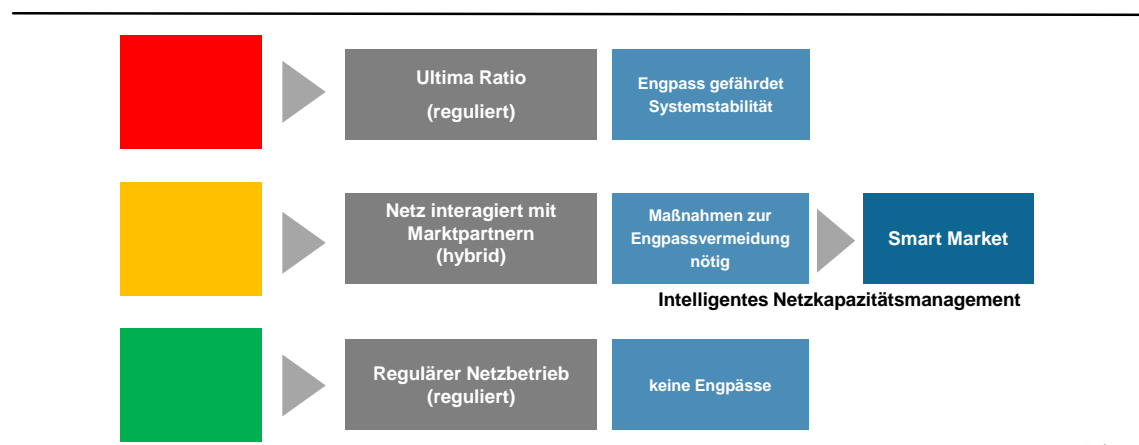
Ultima Ratio
(reguliert)

Engpass gefährdet Systemstabilität

Netz interagiert mit Marktpartnern
(hybrid)

Maßnahmen zur Engpassvermeidung nötig

Smart Market

Intelligentes Netzkapazitätsmanagement

Regulärer Netzbetrieb
(reguliert)

keine Engpässe